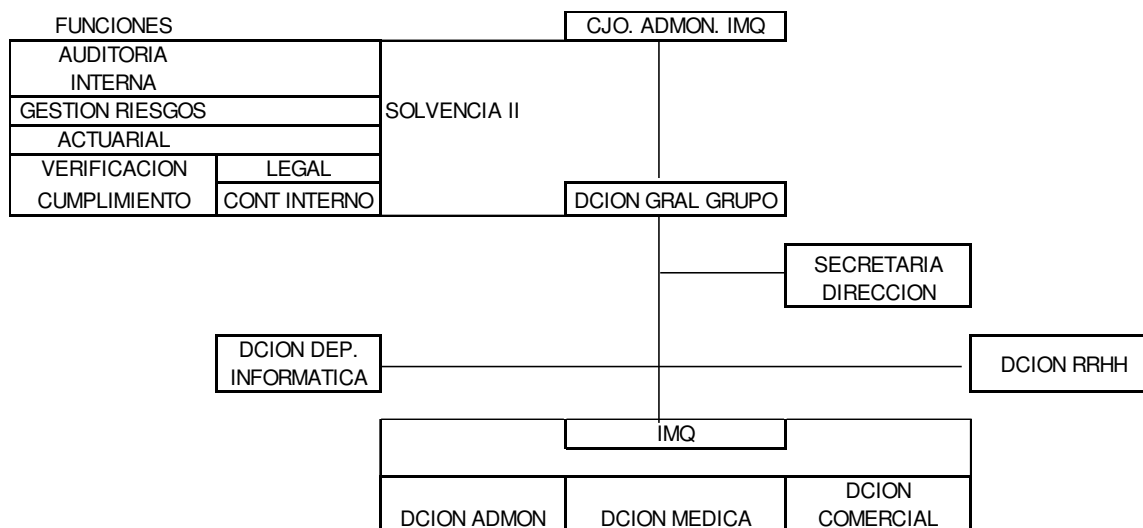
FUNCIONES

| AUDITORIA INTERNA | |
|---|---|
| GESTION RIESGOS | |
| ACTUARIAL | |
| VERIFICACION CUMPLIMIENTO | LEGAL |
| | CONT INTERNO |

SOLVENCIA II

CJO. ADMON. IMQ

DCION GRAL GRUPO

SECRETARIA DIRECCION

DCION DEP. INFORMATICA

DCION RRHH

IMQ

| DCION ADMON | DCION MEDICA | DCION COMERCIAL |
|---|---|---|